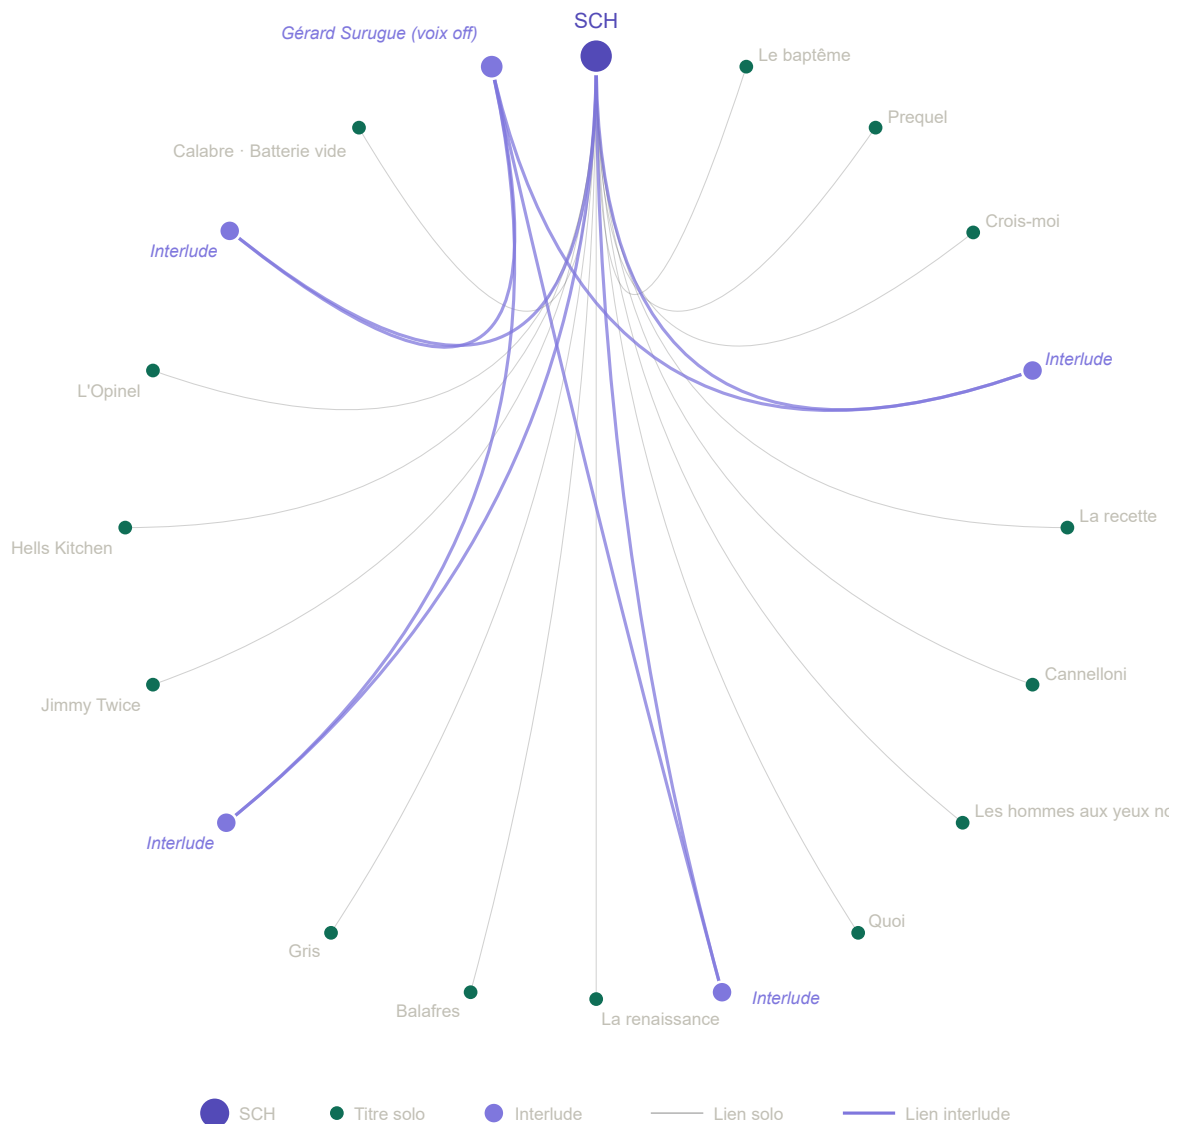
SCH

Gérard Surugue (voix off)

Le baptême

Prequel

Calabre · Batterie vide

Crois-moi

Interlude

Interlude

L'Opinel

La recette

Hells Kitchen

Cannelloni

Jimmy Twice

Les hommes aux yeux no

Interlude

Quoi

Gris

Balafres

La renaissance

Interlude

SCH Titre solo Interlude Lien solo Lien interlude